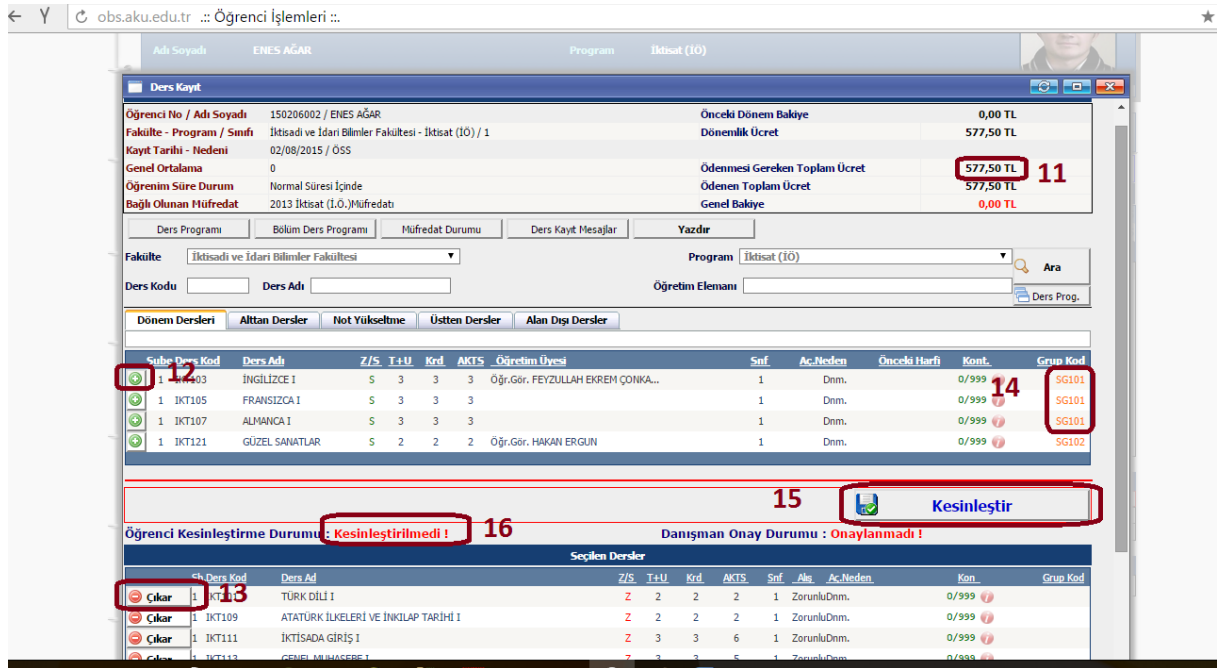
obs.aku.edu.tr .:: Öğrenci İşlemleri ::.

Adı Soyadı ENES AĞAR Program İktisat (İÖ)

Ders Kayıt

| | | | |
|---|---|---|---|
| Öğrenci No / Adı Soyadı | 150206002 / ENES AĞAR | Önceki Dönem Bakiye | 0,00 TL |
| Fakülte - Program / Sınıfı | İktisadi ve İdari Bilimler Fakültesi - İktisat (İÖ) / 1 | Dönemlik Ücret | 577,50 TL |
| Kayıt Tarihi - Nedeni | 02/08/2015 / ÖSS | | |
| Genel Ortalama | 0 | Ödenmesi Gereken Toplam Ücret | 577,50 TL |
| Öğrenim Süre Durum | Normal Süresi İçinde | Ödenen Toplam Ücret | 577,50 TL |
| Bağlı Olunan Müfredat | 2013 İktisat (İ.Ö.)Müfredatı | Genel Bakiye | 0,00 TL |

11

Ders Programı | Bölüm Ders Programı | Müfredat Durumu | Ders Kayıt Mesajlar | Yazdır

Fakülte İktisadi ve İdari Bilimler Fakültesi Program İktisat (İÖ) Ara
Ders Kodu Ders Adı Öğretim Elemanı Ders Prog.

Dönem Dersleri | Alttan Dersler | Not Yükseltme | Üstten Dersler | Alan Dışı Dersler

| Sube | Ders Kod | Ders Adı | Z/S | T+U | Krd | AKTS | Öğretim Üyesi | Snf | Aç.Neden | Önceki Harfi | Kont. | Grup Kod |
|---|---|---|---|---|---|---|---|---|---|---|---|---|
| 1 | IKT103 | İNGİLİZCE I | S | 3 | 3 | 3 | Öğr.Gör. FEYZULLAH EKREM ÇONKA... | 1 | Dnm. | | 0/999 | SG101 |
| 1 | IKT105 | FRANSIZCA I | S | 3 | 3 | 3 | | 1 | Dnm. | | 0/999 | SG101 |
| 1 | IKT107 | ALMANCA I | S | 3 | 3 | 3 | | 1 | Dnm. | | 0/999 | SG101 |
| 1 | IKT121 | GÜZEL SANATLAR | S | 2 | 2 | 2 | Öğr.Gör. HAKAN ERGUN | 1 | Dnm. | | 0/999 | SG102 |

12 14

15 Kesinleştir

Öğrenci Kesinleştirme Durumu : Kesinleştirilmedi ! 16 Danışman Onay Durumu : Onaylanmadı !

Seçilen Dersler

| | Şb | Ders Kod | Ders Ad | Z/S | T+U | Krd | AKTS | Snf | Alış | Aç.Neden | Kon | Grup Kod |
|---|---|---|---|---|---|---|---|---|---|---|---|---|
| Çıkar | 1 | IKT1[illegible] | TÜRK DİLİ I | Z | 2 | 2 | 2 | 1 | Zorunlu | Dnm. | 0/999 | |
| Çıkar | 1 | IKT109 | ATATÜRK İLKELERİ VE İNKILAP TARİHİ I | Z | 2 | 2 | 2 | 1 | Zorunlu | Dnm. | 0/999 | |
| Çıkar | 1 | IKT111 | İKTİSADA GİRİŞ I | Z | 3 | 3 | 6 | 1 | Zorunlu | Dnm. | 0/999 | |
| Çıkar | 1 | IKT113 | GENEL MUHASEBE I | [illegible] | | | | | | | 0/999 | |

13